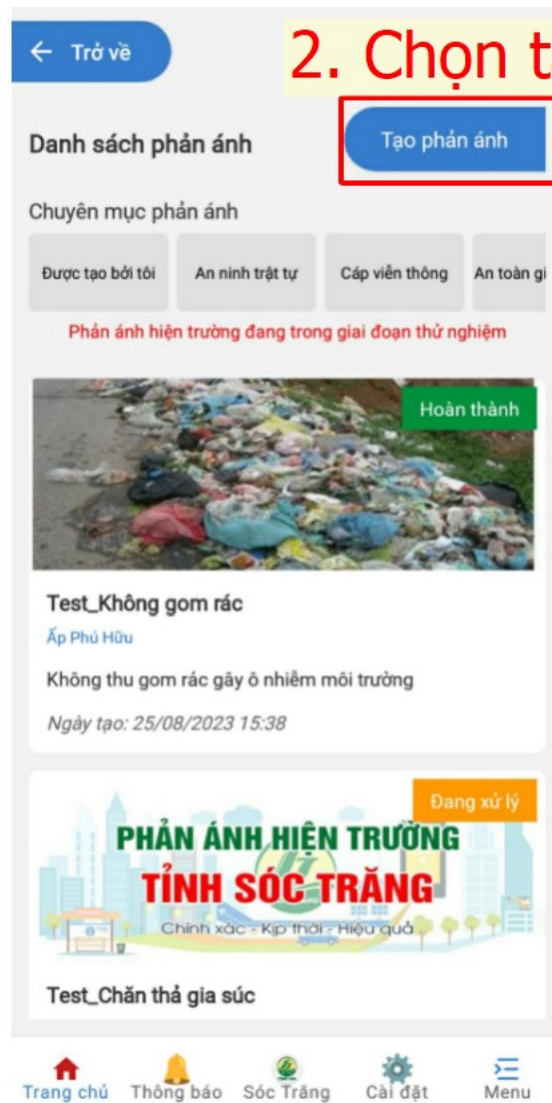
← Trở về

2. Chọn t

Danh sách phản ánh

Tạo phản ánh

Chuyên mục phản ánh

Được tạo bởi tôi

An ninh trật tự

Cáp viễn thông

An toàn gi

Phản ánh hiện trường đang trong giai đoạn thử nghiệm

Hoàn thành

Test_Không gom rác

Ấp Phú Hữu

Không thu gom rác gây ô nhiễm môi trường

Ngày tạo: 25/08/2023 15:38

Đang xử lý

PHẢN ÁNH HIỆN TRƯỜNG

TỈNH SÓC TRĂNG

Chính xác - Kịp thời - Hiệu quả

Test_Chăn thả gia súc

Trang chủ

Thông báo

Sóc Trăng

Cài đặt

Menu